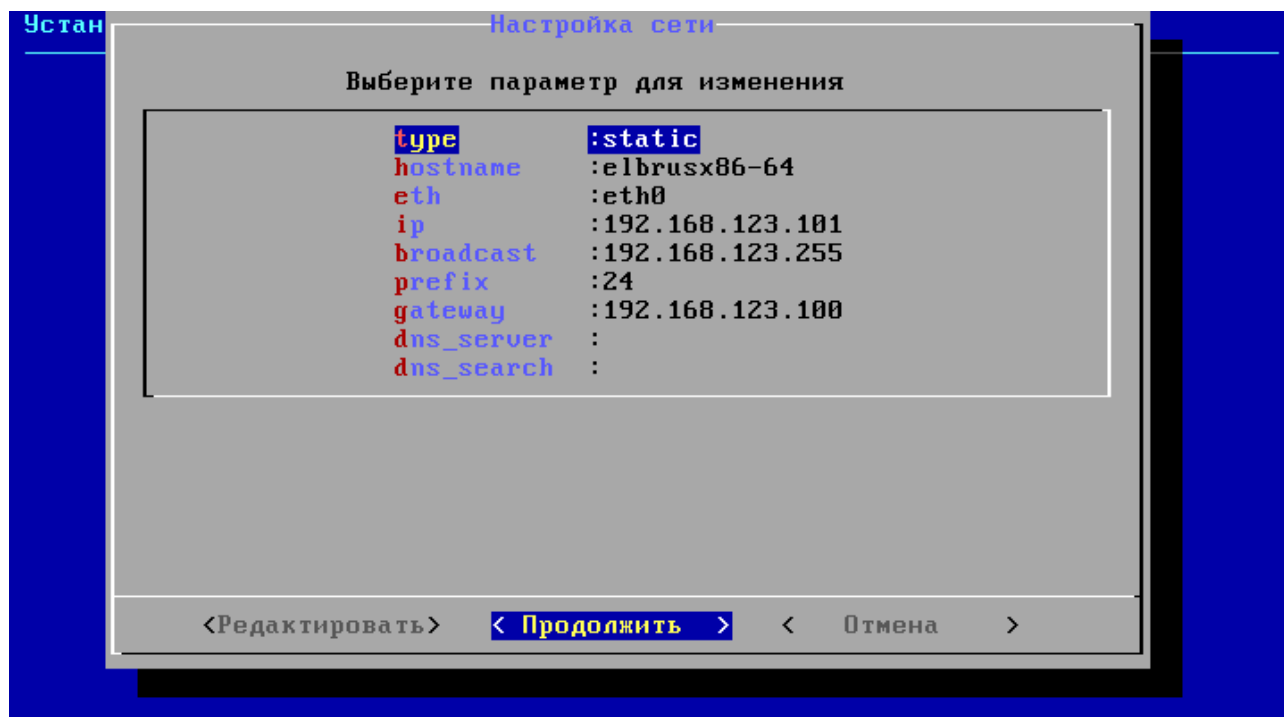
Устан

Настройка сети

Выберите параметр для изменения

| | |
|---|---|
| type | :static |
| hostname | :elbrusx86-64 |
| eth | :eth0 |
| ip | :192.168.123.101 |
| broadcast | :192.168.123.255 |
| prefix | :24 |
| gateway | :192.168.123.100 |
| dns_server | : |
| dns_search | : |

<Редактировать> < Продолжить > < Отмена >